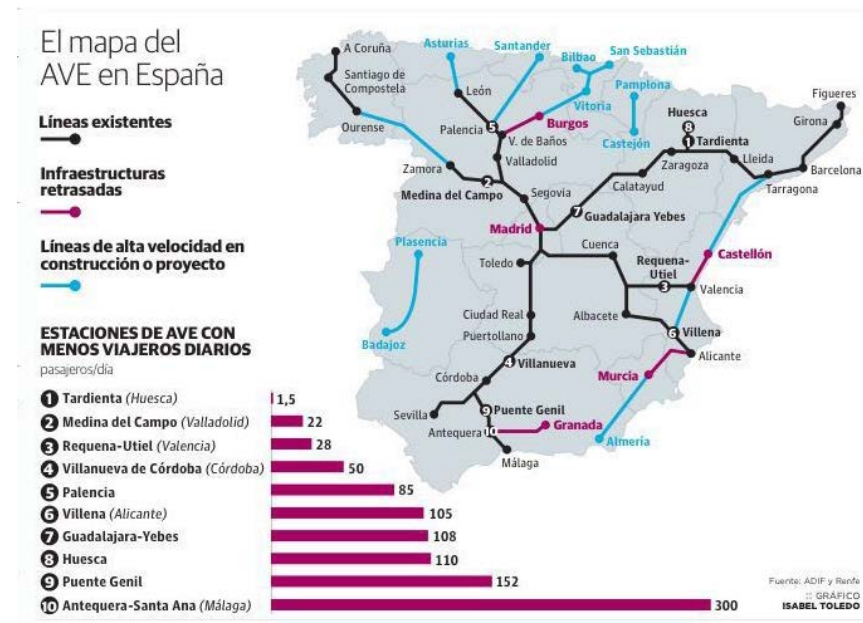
El mapa del AVE en España

Líneas existentes

Infraestructuras retrasadas

Líneas de alta velocidad en construcción o proyecto

A Coruña
Santiago de Compostela
Ourense
Asturias
Santander
Bilbao
San Sebastián
Pamplona
Vitoria
Castejón
León
Palencia
5
Burgos
V. de Baños
Valladolid
Zamora
2
Medina del Campo
Segovia
Huesca
8
1
Tardienta
Zaragoza
Lleida
Figueres
Girona
Barcelona
Tarragona
Calatayud
7
Guadalajara Yebes
Madrid
Cuenca
Toledo
Requena-Utiel
3
Valencia
Castellón
Plasencia
Badajoz
Ciudad Real
Puertollano
Albacete
6
Villena
Alicante
4
Villanueva
Córdoba
Murcia
Sevilla
9
Puente Genil
Antequera
10
Granada
Almería
Málaga

ESTACIONES DE AVE CON MENOS VIAJEROS DIARIOS
pasajeros/día

| | Estación | pasajeros/día |
|---|---|---|
| 1 | Tardienta (Huesca) | 1,5 |
| 2 | Medina del Campo (Valladolid) | 22 |
| 3 | Requena-Utiel (Valencia) | 28 |
| 4 | Villanueva de Córdoba (Córdoba) | 50 |
| 5 | Palencia | 85 |
| 6 | Villena (Alicante) | 105 |
| 7 | Guadalajara-Yebes | 108 |
| 8 | Huesca | 110 |
| 9 | Puente Genil | 152 |
| 10 | Antequera-Santa Ana (Málaga) | 300 |

Fuente: ADIF y Renfe
:: GRÁFICO
ISABEL TOLEDO